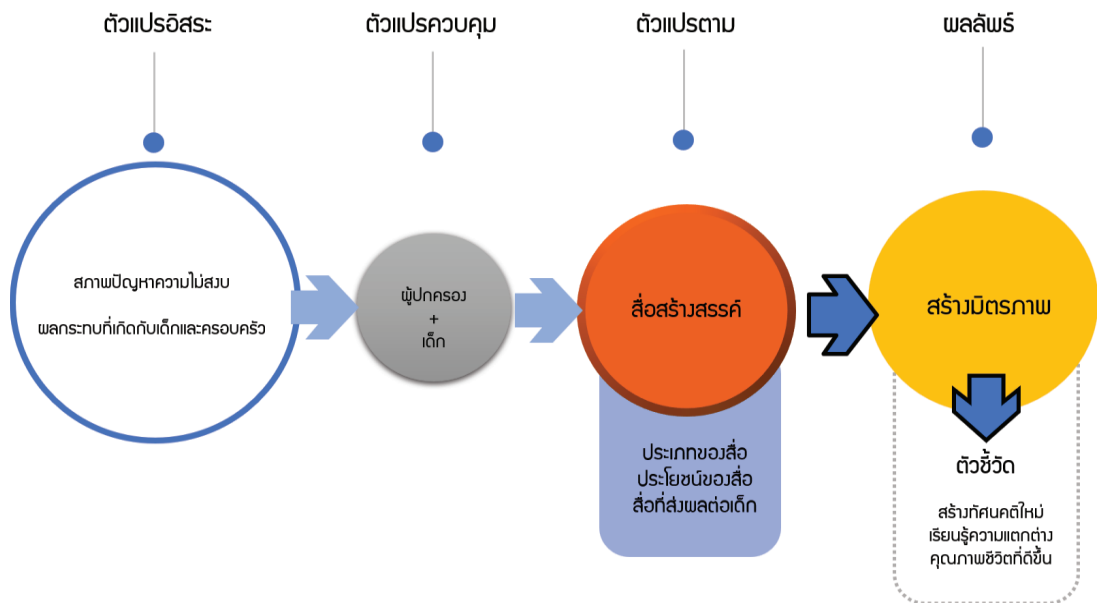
ตัวแปรอิสระ

ตัวแปรควบคุม

ตัวแปรตาม

ผลลัพธ์

สภาพปัญหาความไม่สงบ

ผลกระทบที่เกิดกับเด็กและครอบครัว

ผู้ปกครอง
+
เด็ก

สื่อสร้างสรรค์

ประเภทของสื่อ
ประโยชน์ของสื่อ
สื่อที่ส่งผลต่อเด็ก

สร้างมิตรภาพ

ตัวชี้วัด

สร้างทัศนคติใหม่
เรียนรู้ความแตกต่าง
คุณภาพชีวิตที่ดีขึ้น